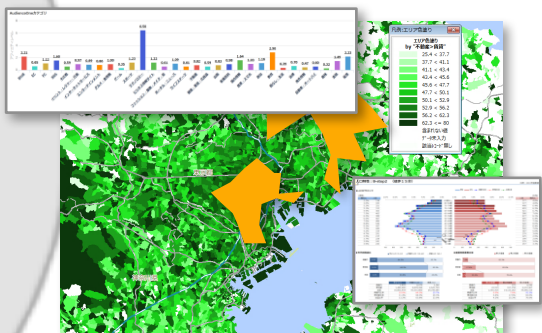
凡例(エリア色塗り)

エリア色塗り
by "不動産+賃貸"

25.4 < 37.7
37.7 < 41.1
41.1 < 43.4
43.4 < 45.6
45.6 < 47.7
47.7 < 50.1
50.1 < 52.9
52.9 < 56.2
56.2 < 62.3
62.3 <= 80
抽出されない値
データ未入力
該当データ無し